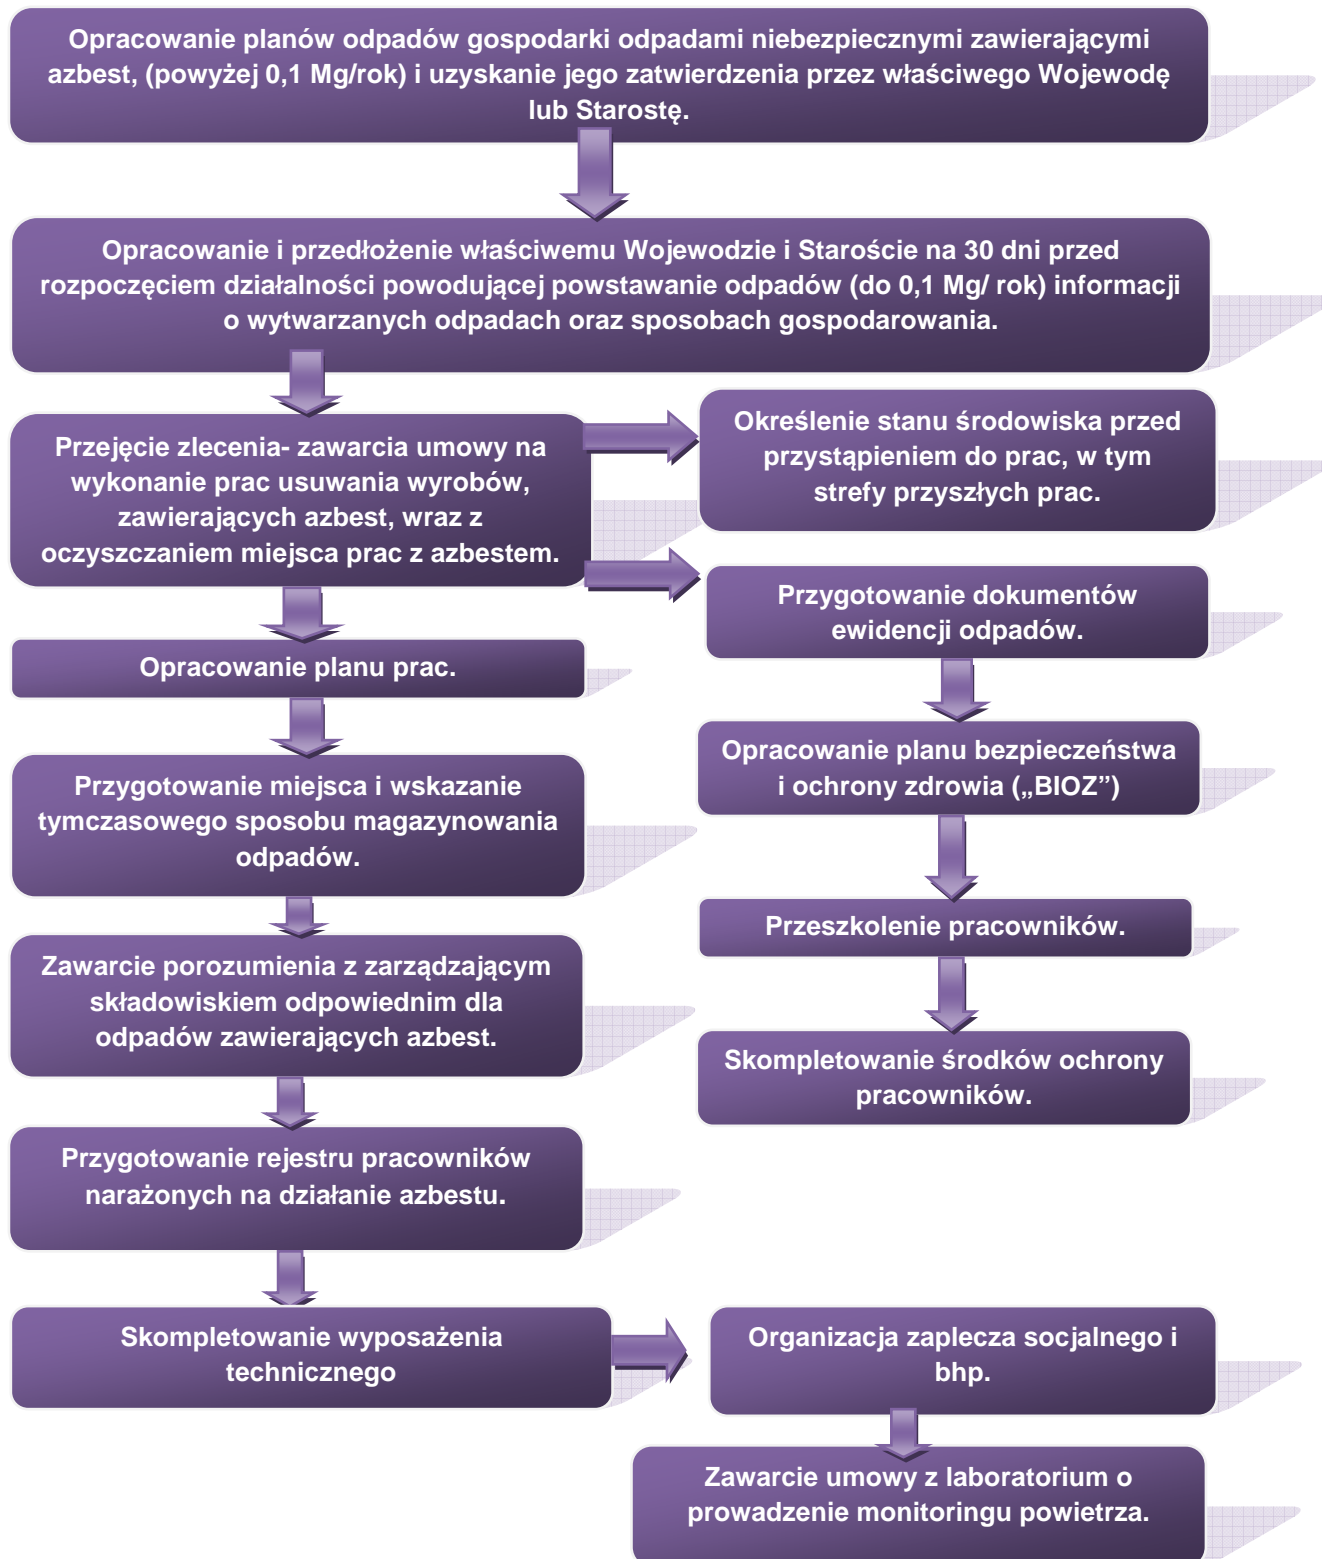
Opracowanie planów odpadów gospodarki odpadami niebezpiecznymi zawierającymi azbest, (powyżej 0,1 Mg/rok) i uzyskanie jego zatwierdzenia przez właściwego Wojewodę lub Starostę.

Opracowanie i przedłożenie właściwemu Wojewodzie i Staroście na 30 dni przed rozpoczęciem działalności powodującej powstawanie odpadów (do 0,1 Mg/ rok) informacji o wytwarzanych odpadach oraz sposobach gospodarowania.

Przejęcie zlecenia- zawarcia umowy na wykonanie prac usuwania wyrobów, zawierających azbest, wraz z oczyszczaniem miejsca prac z azbestem.

Określenie stanu środowiska przed przystąpieniem do prac, w tym strefy przyszłych prac.

Przygotowanie dokumentów ewidencji odpadów.

Opracowanie planu prac.

Opracowanie planu bezpieczeństwa i ochrony zdrowia („BIOZ”)

Przygotowanie miejsca i wskazanie tymczasowego sposobu magazynowania odpadów.

Przeszkolenie pracowników.

Zawarcie porozumienia z zarządzającym składowiskiem odpowiednim dla odpadów zawierających azbest.

Skompletowanie środków ochrony pracowników.

Przygotowanie rejestru pracowników narażonych na działanie azbestu.

Skompletowanie wyposażenia technicznego

Organizacja zaplecza socjalnego i bhp.

Zawarcie umowy z laboratorium o prowadzenie monitoringu powietrza.